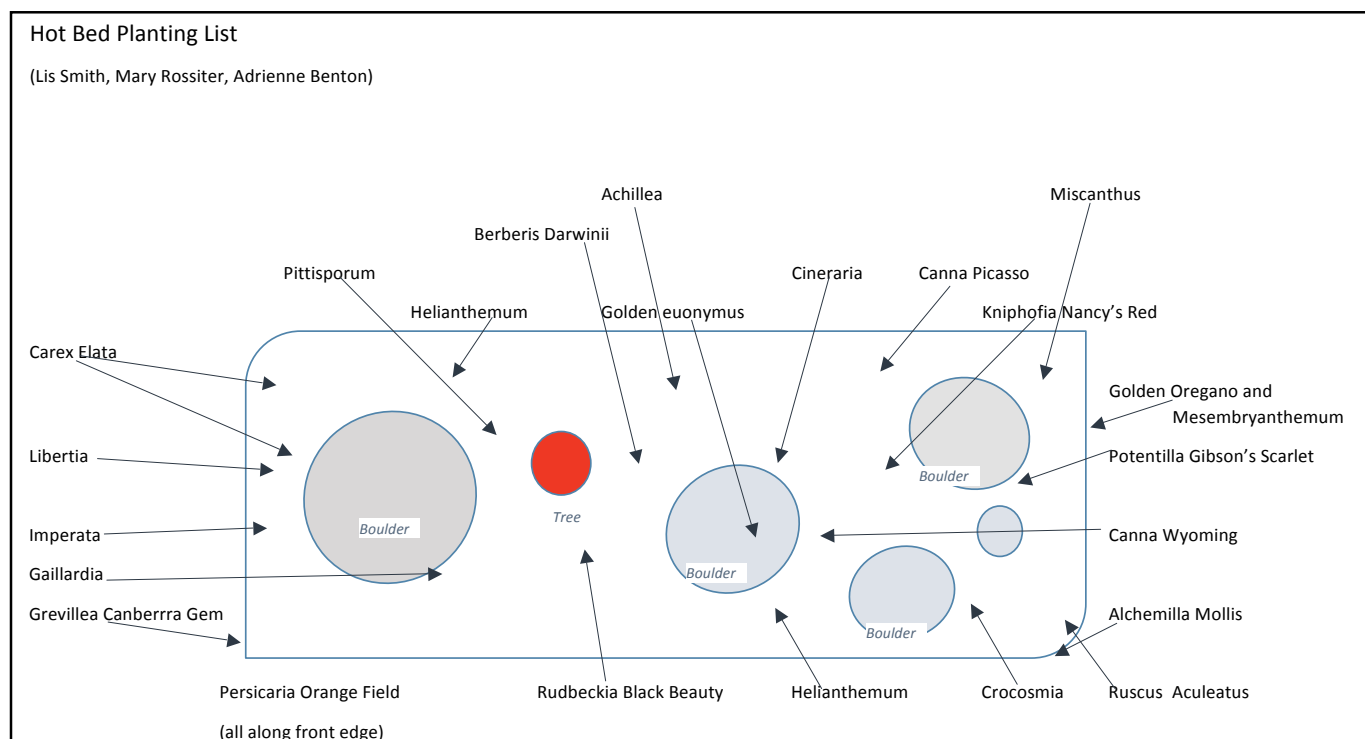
Hot Bed Planting List

(Lis Smith, Mary Rossiter, Adrienne Benton)

Achillea

Miscanthus

Berberis Darwinii

Pittisporum

Cineraria

Canna Picasso

Helianthemum

Golden euonymus

Kniphofia Nancy's Red

Carex Elata

Golden Oregano and Mesembryanthemum

Libertia

Potentilla Gibson's Scarlet

Boulder

Tree

Boulder

Imperata

Canna Wyoming

Gaillardia

Boulder

Boulder

Grevillea Canberrra Gem

Alchemilla Mollis

Persicaria Orange Field

(all along front edge)

Rudbeckia Black Beauty

Helianthemum

Crocosmia

Ruscus Aculeatus